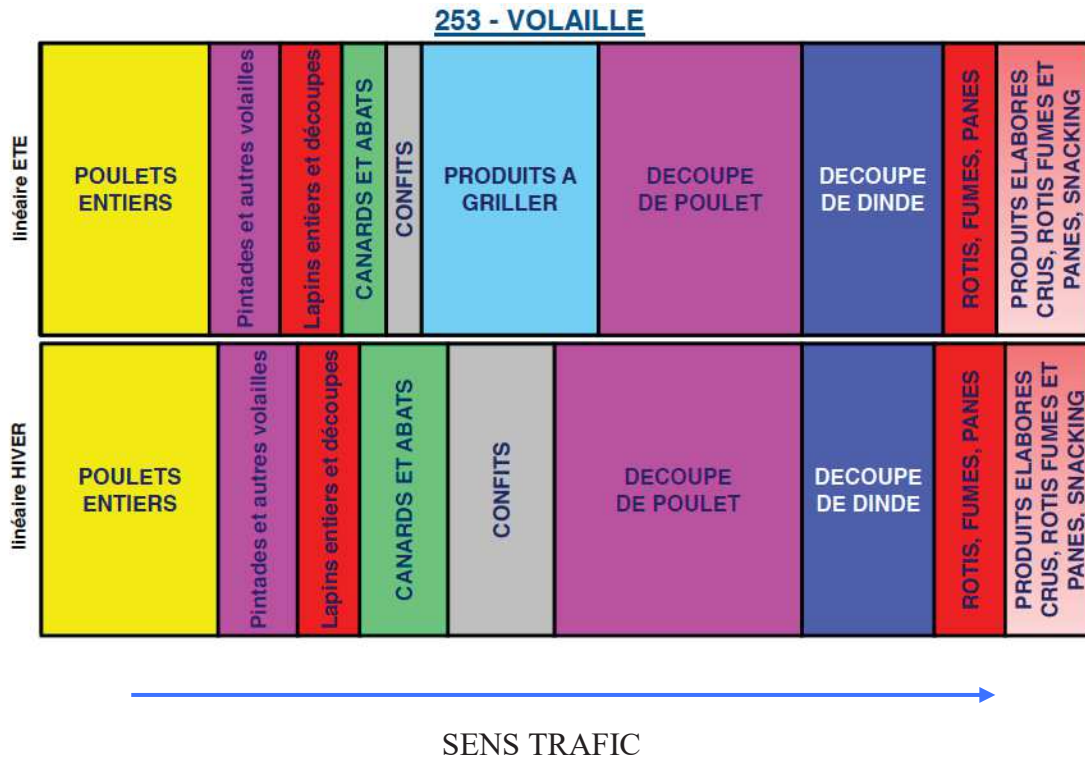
253 - VOLAILLE

linéaire ETE

POULETS ENTIERS

Pintades et autres volailles

Lapins entiers et découpes

CANARDS ET ABATS

CONFITS

PRODUITS A GRILLER

DECOUPE DE POULET

DECOUPE DE DINDE

ROTIS, FUMES, PANES

PRODUITS ELABORES CRUS, ROTIS FUMES ET PANES, SNACKING

linéaire HIVER

POULETS ENTIERS

Pintades et autres volailles

Lapins entiers et découpes

CANARDS ET ABATS

CONFITS

DECOUPE DE POULET

DECOUPE DE DINDE

ROTIS, FUMES, PANES

PRODUITS ELABORES CRUS, ROTIS FUMES ET PANES, SNACKING

SENS TRAFIC